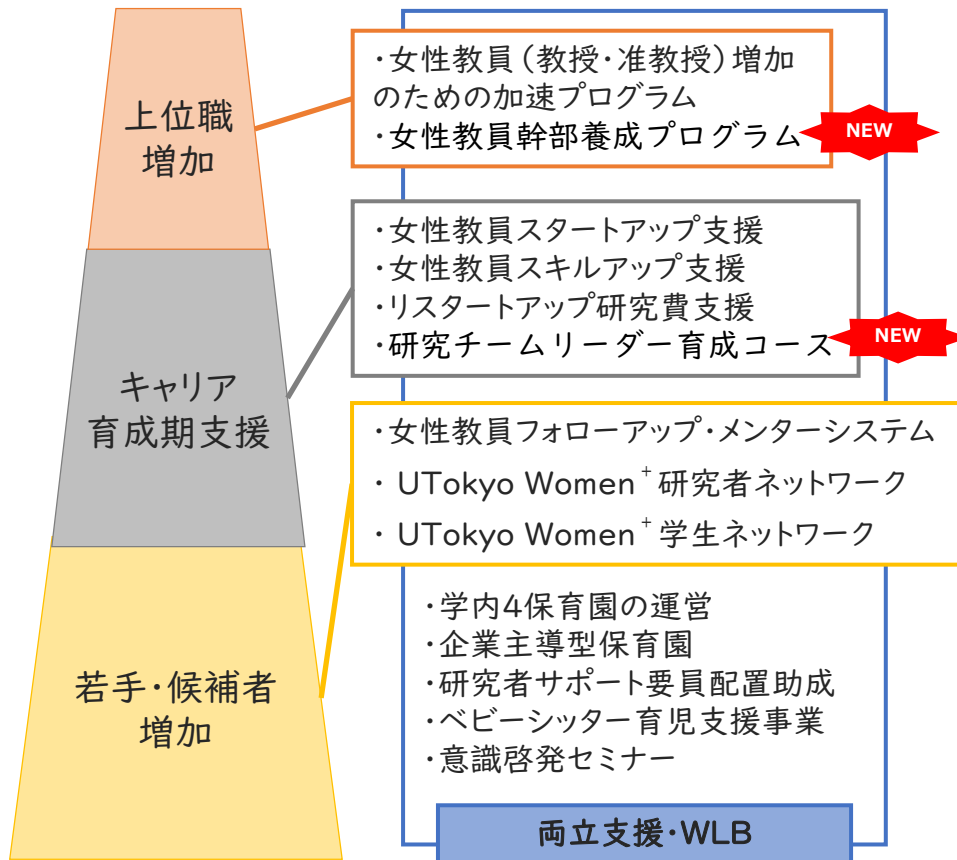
上位職増加

・女性教員（教授・准教授）増加のための加速プログラム
・女性教員幹部養成プログラム NEW

キャリア育成期支援

・女性教員スタートアップ支援
・女性教員スキルアップ支援
・リスタートアップ研究費支援
・研究チームリーダー育成コース NEW

若手・候補者増加

・女性教員フォローアップ・メンターシステム
・ UTokyo Women$^+$研究者ネットワーク
・ UTokyo Women$^+$学生ネットワーク

・学内4保育園の運営
・企業主導型保育園
・研究者サポート要員配置助成
・ベビーシッター育児支援事業
・意識啓発セミナー

両立支援・WLB